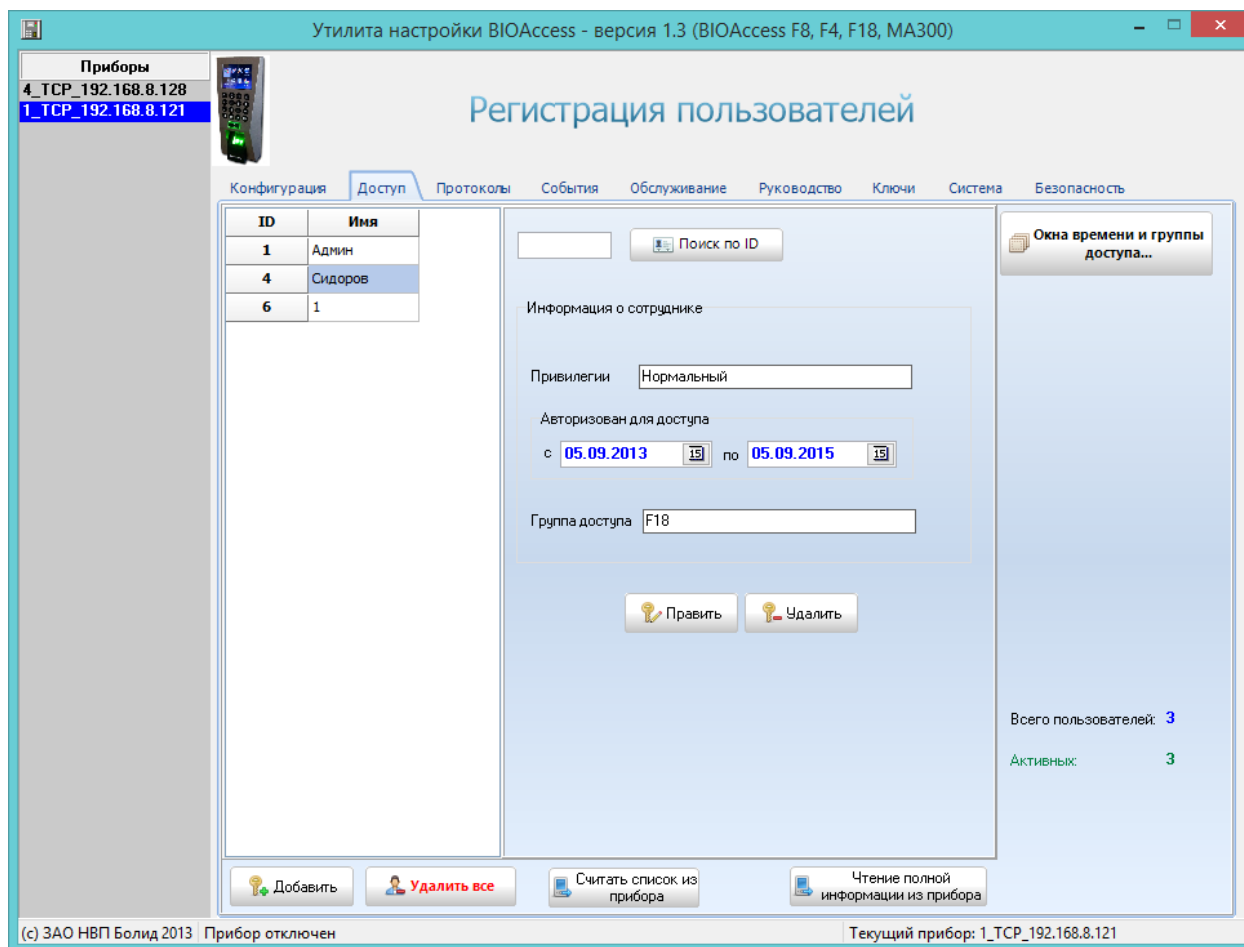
Утилита настройки BIOAccess - версия 1.3 (BIOAccess F8, F4, F18, MA300)

Приборы
4_TCP_192.168.8.128
1_TCP_192.168.8.121

Регистрация пользователей

Конфигурация Доступ Протоколы События Обслуживание Руководство Ключи Система Безопасность

| ID | Имя |
|---|---|
| 1 | Админ |
| 4 | Сидоров |
| 6 | 1 |

Поиск по ID

Информация о сотруднике

Привилегии Нормальный

Авторизован для доступа
с 05.09.2013 по 05.09.2015

Группа доступа F18

Править Удалить

Окна времени и группы доступа...

Всего пользователей: 3
Активных: 3

Добавить Удалить все Считать список из прибора Чтение полной информации из прибора

(c) ЗАО НВП Болид 2013 Прибор отключен Текущий прибор: 1_TCP_192.168.8.121